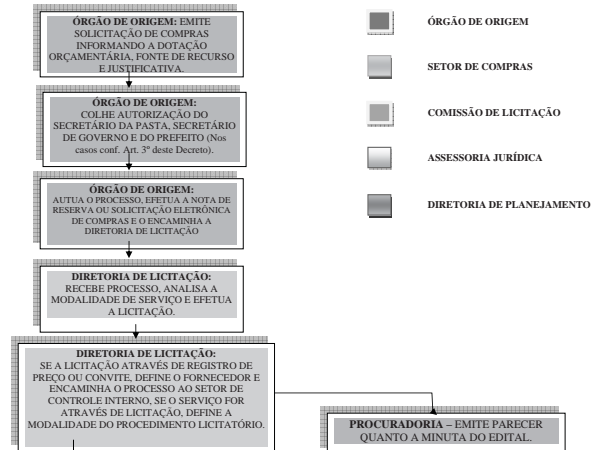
ÓRGÃO DE ORIGEM: EMITE SOLICITAÇÃO DE COMPRAS INFORMANDO A DOTAÇÃO ORÇAMENTÁRIA, FONTE DE RECURSO E JUSTIFICATIVA.

ÓRGÃO DE ORIGEM: COLHE AUTORIZAÇÃO DO SECRETÁRIO DA PASTA, SECRETÁRIO DE GOVERNO E DO PREFEITO (Nos casos conf. Art. 3° deste Decreto).

ÓRGÃO DE ORIGEM: AUTUA O PROCESSO, EFETUA A NOTA DE RESERVA OU SOLICITAÇÃO ELETRÔNICA DE COMPRAS E O ENCAMINHA A DIRETORIA DE LICITAÇÃO

DIRETORIA DE LICITAÇÃO: RECEBE PROCESSO, ANALISA A MODALIDADE DE SERVIÇO E EFETUA A LICITAÇÃO.

DIRETORIA DE LICITAÇÃO: SE A LICITAÇÃO ATRAVÉS DE REGISTRO DE PREÇO OU CONVITE, DEFINE O FORNECEDOR E ENCAMINHA O PROCESSO AO SETOR DE CONTROLE INTERNO, SE O SERVIÇO FOR ATRAVÉS DE LICITAÇÃO, DEFINE A MODALIDADE DO PROCEDIMENTO LICITATÓRIO.

PROCURADORIA – EMITE PARECER QUANTO A MINUTA DO EDITAL.

ÓRGÃO DE ORIGEM

SETOR DE COMPRAS

COMISSÃO DE LICITAÇÃO

ASSESSORIA JURÍDICA

DIRETORIA DE PLANEJAMENTO